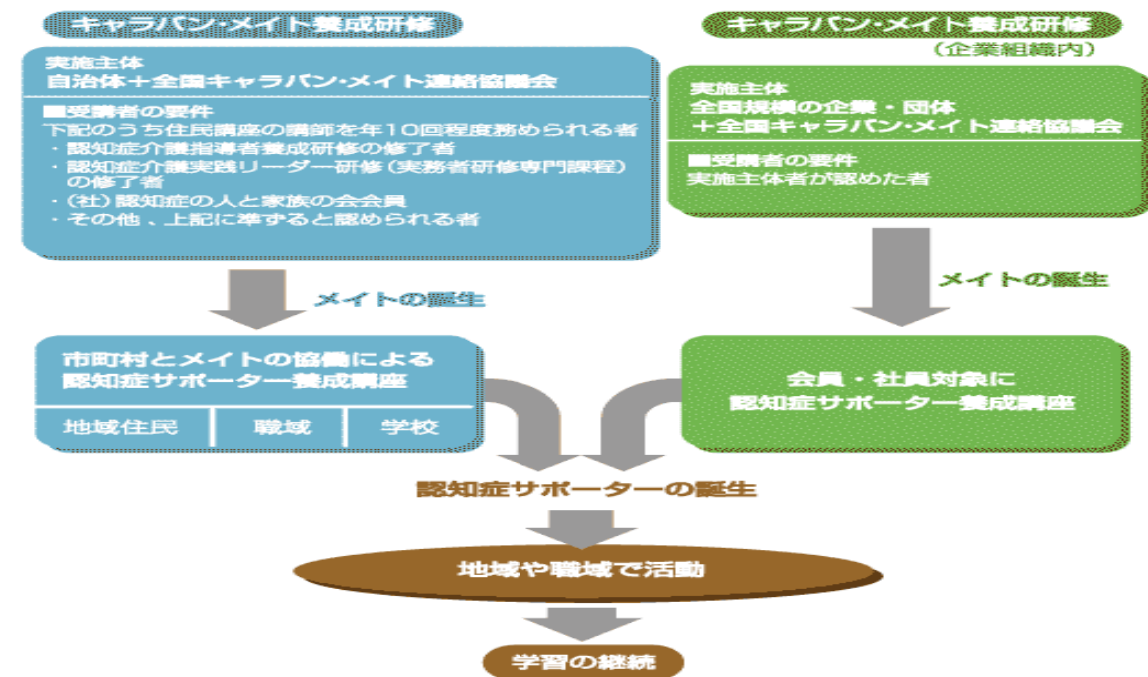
キャラバン・メイト養成研修

実施主体
自治体＋全国キャラバン・メイト連絡協議会

■受講者の要件
下記のうち住民講座の講師を年10回程度務められる者
・認知症介護指導者養成研修の修了者
・認知症介護実践リーダー研修（実務者研修専門課程）の修了者
・（社）認知症の人と家族の会会員
・その他 、上記に準ずると認められる者

メイトの誕生

市町村とメイトの協働による
認知症サポーター養成講座

| 地域住民 | 職域 | 学校 |
|---|---|---|

キャラバン・メイト養成研修
（企業組織内）

実施主体
全国規模の企業・団体
＋全国キャラバン・メイト連絡協議会

■受講者の要件
実施主体者が認めた者

メイトの誕生

会員・社員対象に
認知症サポーター養成講座

認知症サポーターの誕生

地域や職域で活動

学習の継続